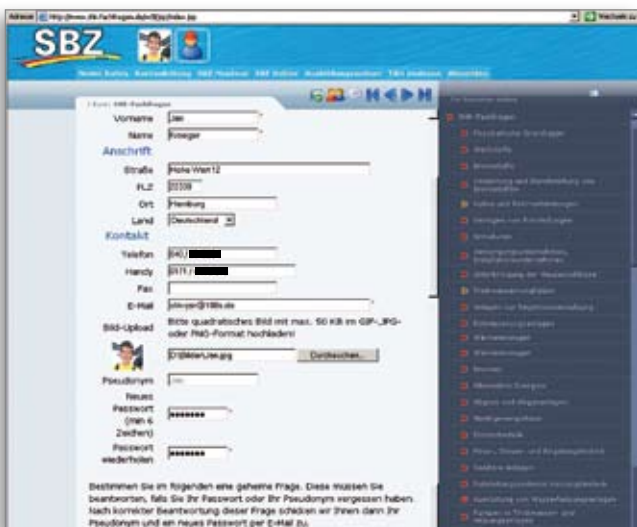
Adresse http://www.sbz-fachfragen.de/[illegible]

SBZ

Home Extra Kontakt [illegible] SBZ Monteur SBZ Online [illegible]

Vorname Jan

Name Roseger

Anschrift

Straße Hohe Weide 12

PLZ 22339

Ort Hamburg

Land Deutschland

Kontakt

Telefon 040 /

Handy 0170 /

Fax

E-Mail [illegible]

Bild-Upload Bitte quadratisches Bild mit max. 50 KB im GIF-, JPG- oder PNG-Format hochladen!

D:\Bilder\Jan.jpg Durchsuchen...

Pseudonym Jan

Neues Passwort (min 6 Zeichen) ••••••••

Passwort wiederholen ••••••••

Bestimmen Sie im folgenden eine geheime Frage. Diese müssen Sie beantworten, falls Sie Ihr Passwort oder Ihr Pseudonym vergessen haben. Nach korrekter Beantwortung dieser Frage schicken wir Ihnen dann Ihr Pseudonym und ein neues Passwort per E-Mail zu.

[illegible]